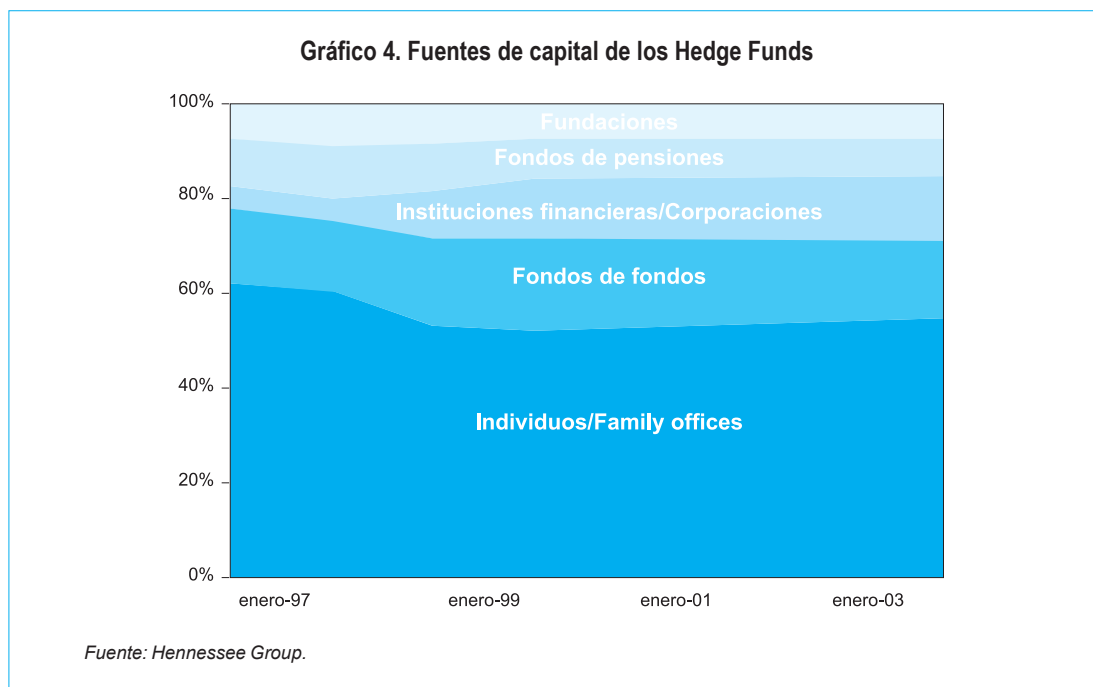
Gráfico 4. Fuentes de capital de los Hedge Funds

100%
80%
60%
40%
20%
0%

Fundaciones
Fondos de pensiones
Instituciones financieras/Corporaciones
Fondos de fondos
Individuos/Family offices

enero-97
enero-99
enero-01
enero-03

Fuente: Hennessee Group.